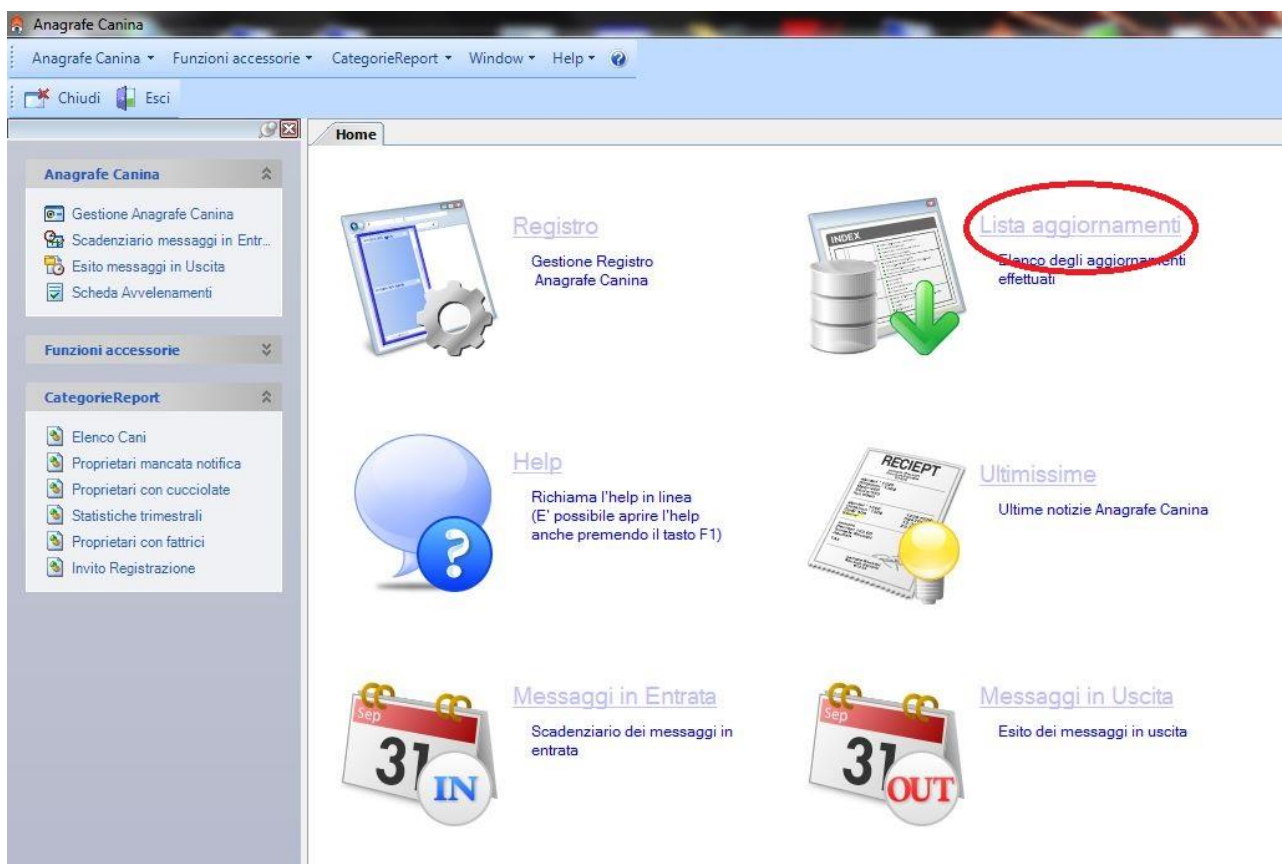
Anagrafe Canina

Anagrafe Canina ▾ Funzioni accessorie ▾ CategorieReport ▾ Window ▾ Help ▾

Chiudi Esci

Anagrafe Canina

Gestione Anagrafe Canina
Scadenziario messaggi in Entr...
Esito messaggi in Uscita
Scheda Avvelenamenti

Funzioni accessorie

CategorieReport

Elenco Cani
Proprietari mancata notifica
Proprietari con cucciolate
Statistiche trimestrali
Proprietari con fattrici
Invito Registrazione

Home

Registro
Gestione Registro Anagrafe Canina

INDEX

Lista aggiornamenti
Elenco degli aggiornamenti effettuati

Help
Richiama l'help in linea (E' possibile aprire l'help anche premendo il tasto F1)

RECIEPT

Ultimissime
Ultime notizie Anagrafe Canina

Sep
31
IN

Messaggi in Entrata
Scadenziario dei messaggi in entrata

Sep
31
OUT

Messaggi in Uscita
Esito dei messaggi in uscita